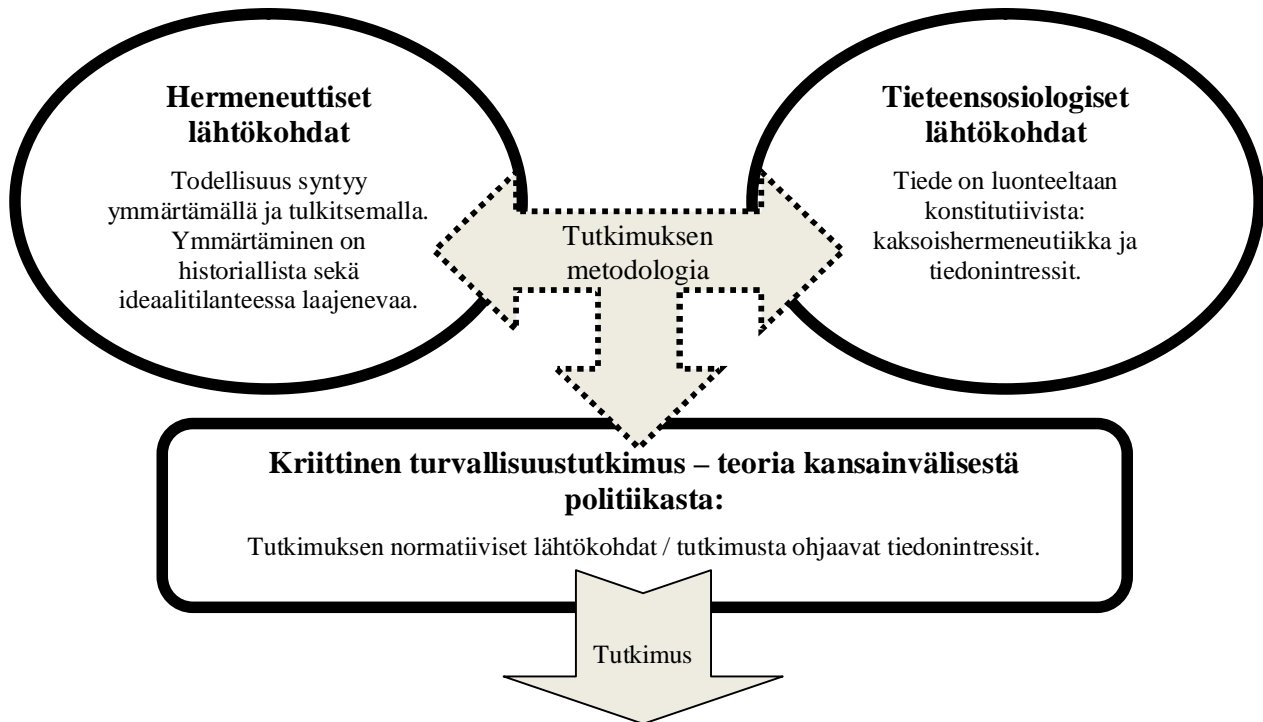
Hermeneuttiset lähtökohdat

Todellisuus syntyy ymmärtämällä ja tulkitsemalla. Ymmärtäminen on historiallista sekä ideaalitilanteessa laajenevaa.

Tutkimuksen metodologia

Tieteensosiologiset lähtökohdat

Tiede on luonteeltaan konstitutiivista: kaksoishermeneutiikka ja tiedonintressit.

Kriittinen turvallisuustutkimus – teoria kansainvälisestä politiikasta:

Tutkimuksen normatiiviset lähtökohdat / tutkimusta ohjaavat tiedonintressit.

Tutkimus